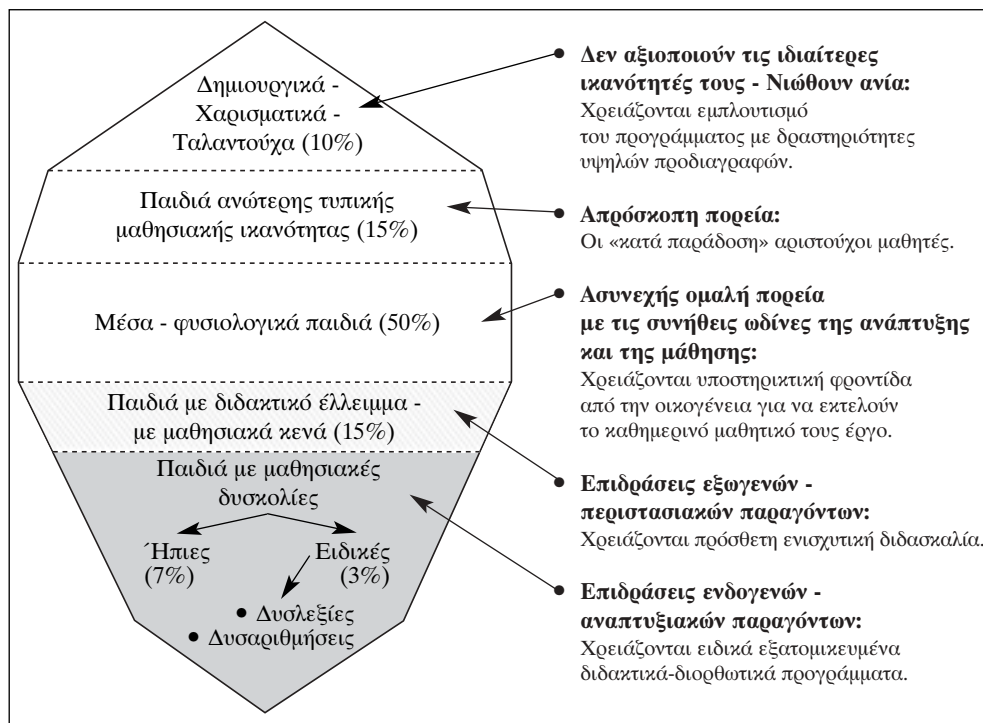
Δημιουργικά - Χαρισματικά - Ταλαντούχα (10%)

Παιδιά ανώτερης τυπικής μαθησιακής ικανότητας (15%)

Μέσα - φυσιολογικά παιδιά (50%)

Παιδιά με διδακτικό έλλειμμα - με μαθησιακά κενά (15%)

Παιδιά με μαθησιακές δυσκολίες

Ήπιες (7%)

Ειδικές (3%)

• Δυσλεξίες
• Δυσαριθμήσεις

• **Δεν αξιοποιούν τις ιδιαίτερες ικανότητές τους - Νιώθουν ανία:** Χρειάζονται εμπλουτισμό του προγράμματος με δραστηριότητες υψηλών προδιαγραφών.

• **Απρόσκοπη πορεία:** Οι «κατά παράδοση» αριστούχοι μαθητές.

• **Ασυνεχής ομαλή πορεία με τις συνήθεις ωδίνες της ανάπτυξης και της μάθησης:** Χρειάζονται υποστηρικτική φροντίδα από την οικογένεια για να εκτελούν το καθημερινό μαθητικό τους έργο.

• **Επιδράσεις εξωγενών - περιστασιακών παραγόντων:** Χρειάζονται πρόσθετη ενισχυτική διδασκαλία.

• **Επιδράσεις ενδογενών - αναπτυξιακών παραγόντων:** Χρειάζονται ειδικά εξατομικευμένα διδακτικά-διορθωτικά προγράμματα.